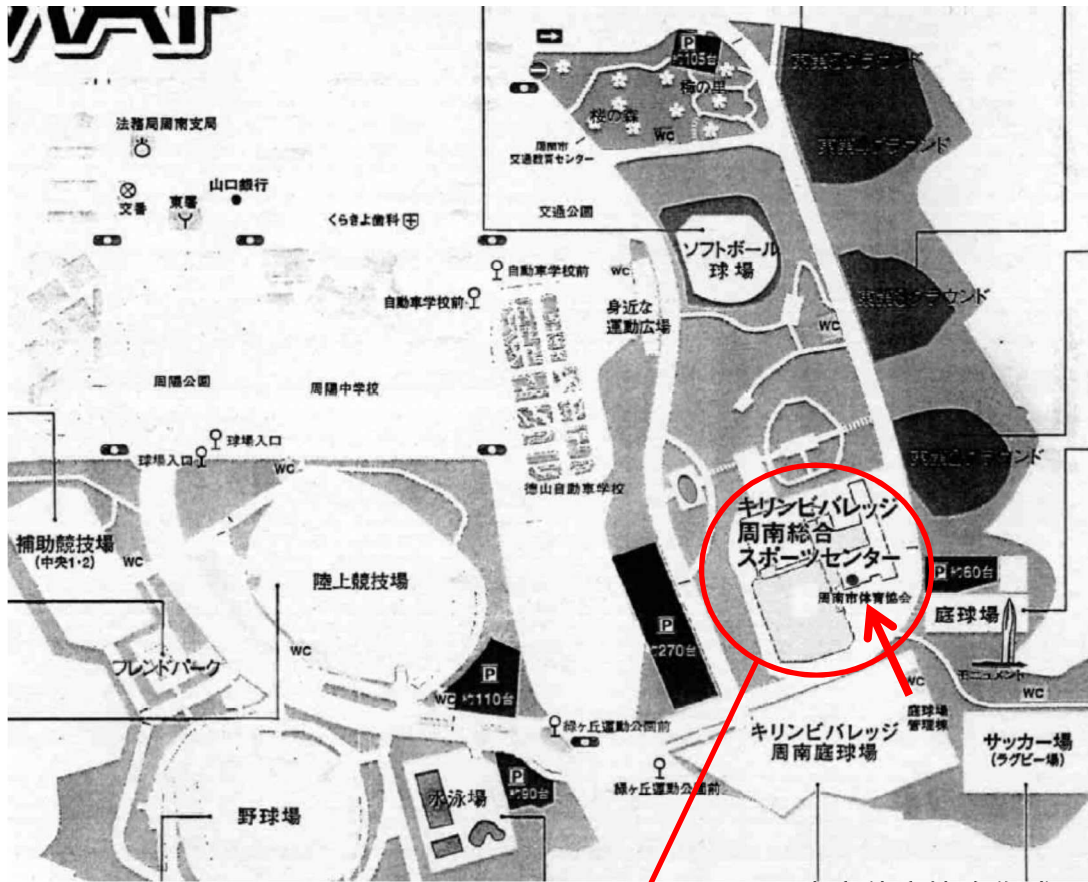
P 約105台
梅の里
桜の森
WC
周南市 交通教育センター
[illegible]グラウンド
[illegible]グラウンド
法務局周南支局
山口銀行
交番
東福
くらきよ歯科
交通公園
ソフトボール球場
自動車学校前
WC
自動車学校前
身近な運動広場
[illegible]グラウンド
WC
周陽公園
周陽中学校
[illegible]グラウンド
球場入口
球場入口
WC
徳山自動車学校
キリンビバレッジ周南総合スポーツセンター
P 約60台
周南市体育協会
庭球場
補助競技場 (中央1・2)
WC
陸上競技場
P 約270台
フレンドパーク
WC
モニュメント
WC
P 約110台
WC
緑ケ丘運動公園前
庭球場管理棟
キリンビバレッジ周南庭球場
サッカー場 (ラグビー場)
P 約90台
水泳場
緑ケ丘運動公園前
野球場